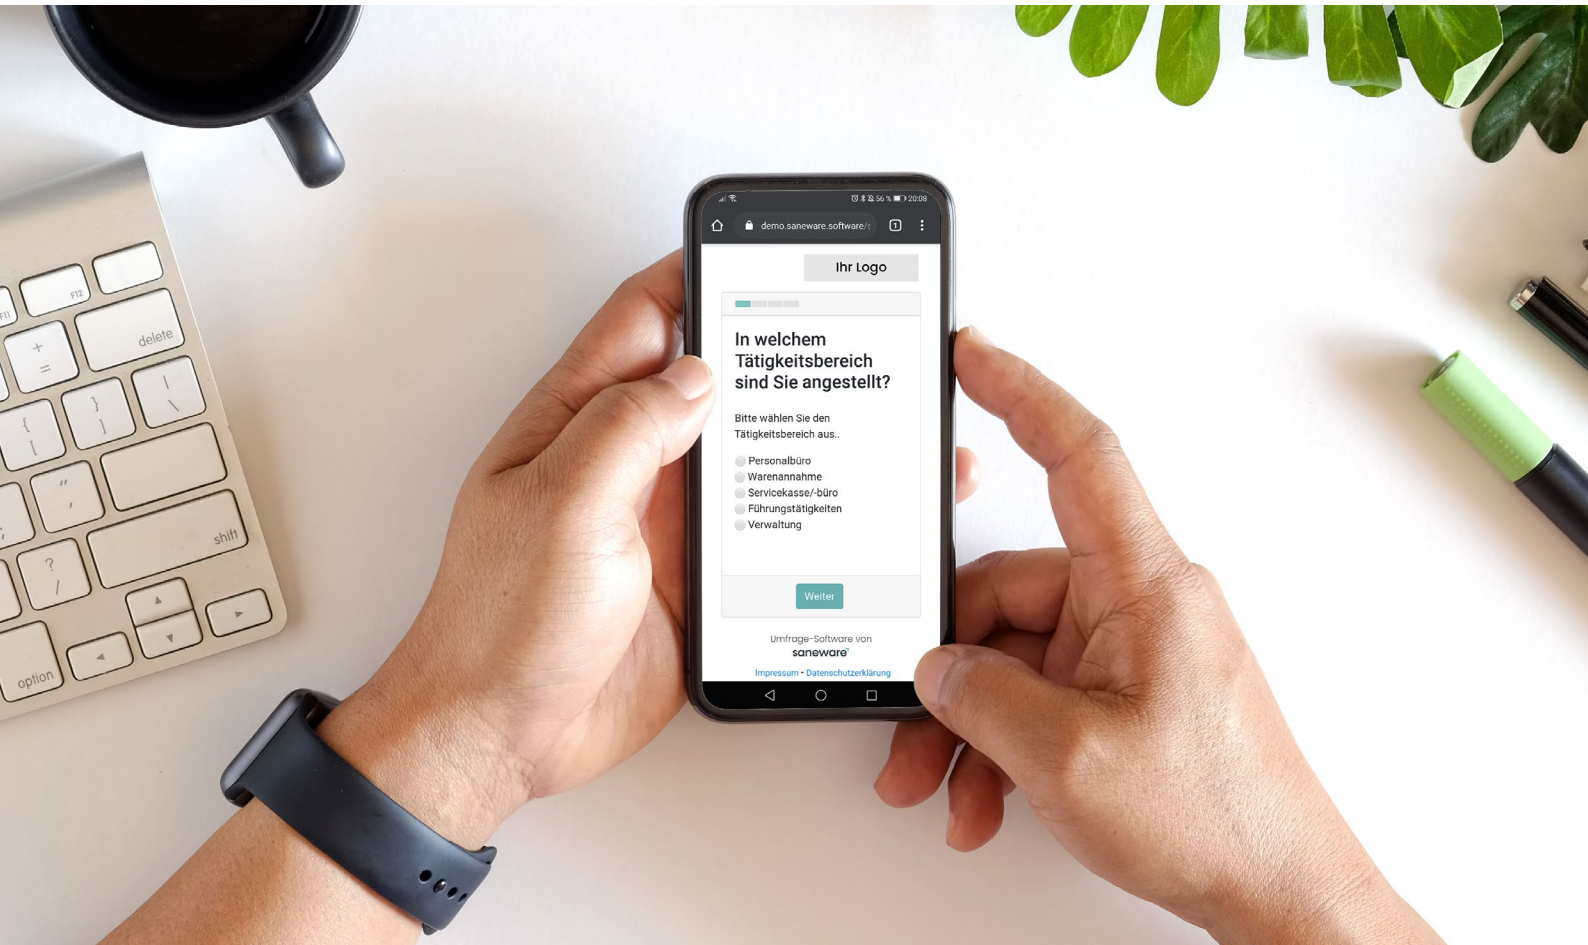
56 % 20:08

demo.saneware.software/

1

Ihr Logo

In welchem Tätigkeitsbereich sind Sie angestellt?

Bitte wählen Sie den Tätigkeitsbereich aus..

Personalbüro
Warenannahme
Servicekasse/-büro
Führungstätigkeiten
Verwaltung

Weiter

Umfrage-Software von
saneware

Impressum • Datenschutzerklärung

F11
F12
delete
+
=
{
[
}
]
|
\
"
'
shift
?
/
option